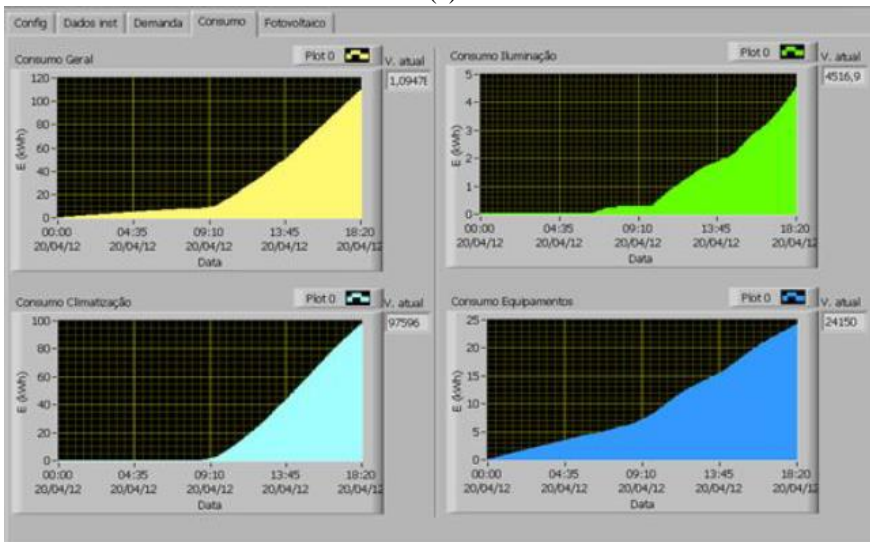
(c)

Config | Dados inst | Demanda | Consumo | Fotovoltaico

Consumo Geral
Plot 0
V. atual
1,0947E
E (kWh)
120
100
80
60
40
20
0
00:00 20/04/12
04:35 20/04/12
09:10 20/04/12
13:45 20/04/12
18:20 20/04/12
Data

Consumo Iluminação
Plot 0
V. atual
4516,9
E (kWh)
5
4
3
2
1
0
00:00 20/04/12
04:35 20/04/12
09:10 20/04/12
13:45 20/04/12
18:20 20/04/12
Data

Consumo Climatização
Plot 0
V. atual
97596
E (kWh)
100
80
60
40
20
0
00:00 20/04/12
04:35 20/04/12
09:10 20/04/12
13:45 20/04/12
18:20 20/04/12
Data

Consumo Equipamentos
Plot 0
V. atual
24150
E (kWh)
25
20
15
10
5
0
00:00 20/04/12
04:35 20/04/12
09:10 20/04/12
13:45 20/04/12
18:20 20/04/12
Data